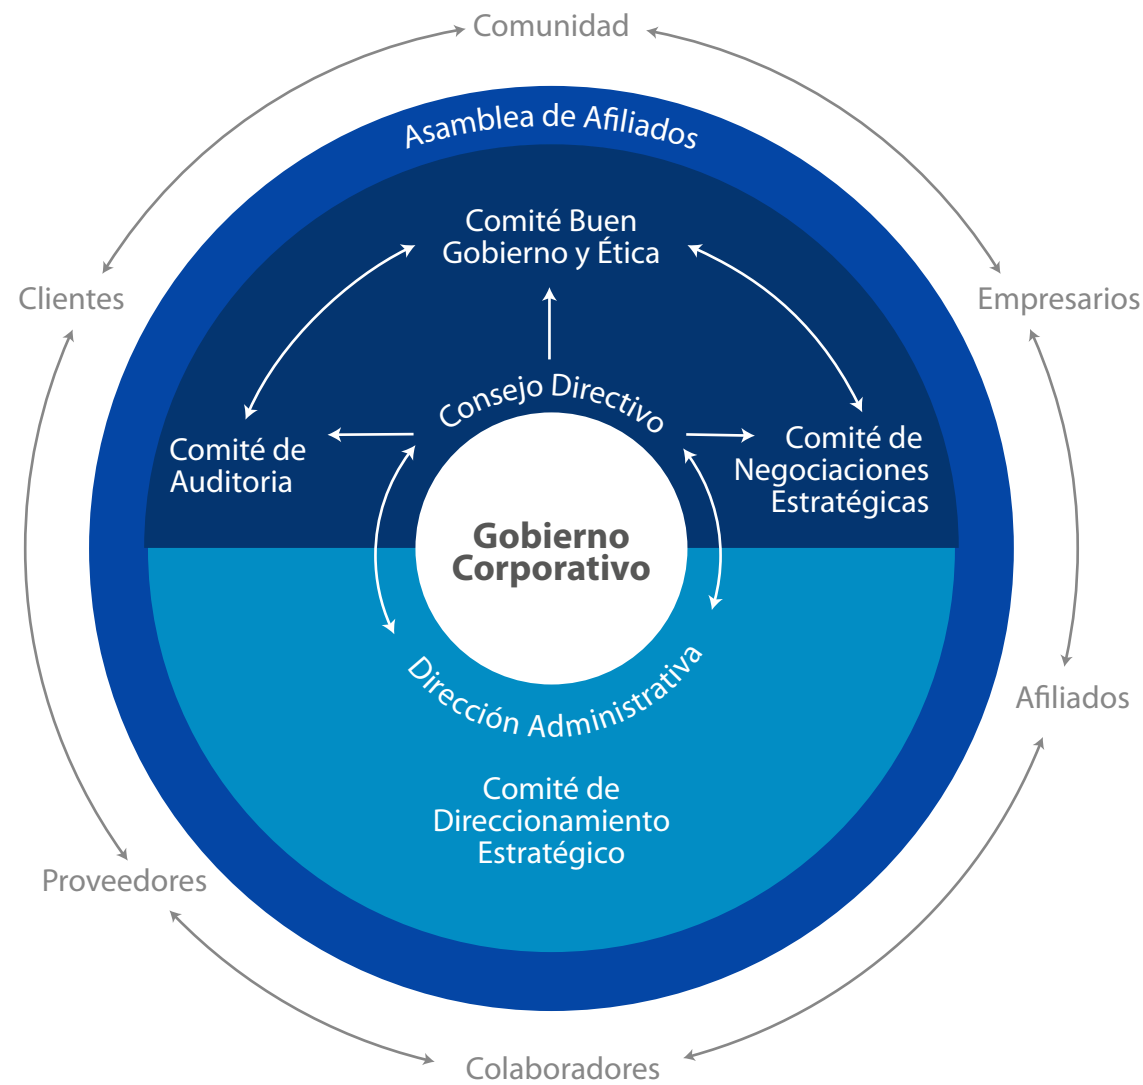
Comunidad

Clientes

Empresarios

Afiliados

Proveedores

Colaboradores

Asamblea de Afiliados

Comité Buen Gobierno y Ética

Consejo Directivo

Comité de Auditoria

Comité de Negociaciones Estratégicas

Gobierno Corporativo

Dirección Administrativa

Comité de Direccionamiento Estratégico